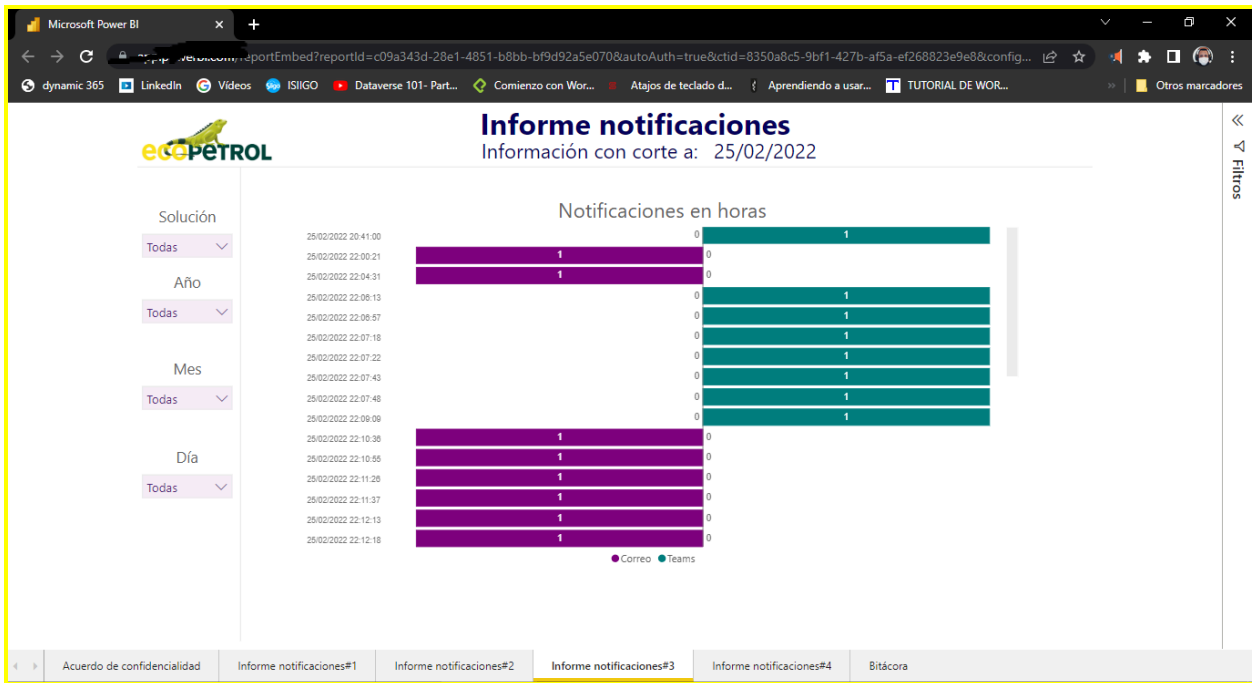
Microsoft Power BI ×  +

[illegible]/reportEmbed?reportId=c09a343d-28e1-4851-b8bb-bf9d92a5e070&autoAuth=true&ctid=8350a8c5-9bf1-427b-af5a-ef268823e9e8&config...

dynamic 365  LinkedIn  Videos  ISIIGO  Dataverse 101- Part...  Comienzo con Wor...  Atajos de teclado d...  Aprendiendo a usar...  TUTORIAL DE WOR...  Otros marcadores

ecopetrol

Informe notificaciones
Información con corte a: 25/02/2022

Solución
Todas

Año
Todas

Mes
Todas

Día
Todas

Notificaciones en horas

| Fecha | Correo | Teams |
|---|---|---|
| 25/02/2022 20:41:00 | 0 | 1 |
| 25/02/2022 22:00:21 | 1 | 0 |
| 25/02/2022 22:04:31 | 1 | 0 |
| 25/02/2022 22:06:13 | 0 | 1 |
| 25/02/2022 22:06:57 | 0 | 1 |
| 25/02/2022 22:07:18 | 0 | 1 |
| 25/02/2022 22:07:22 | 0 | 1 |
| 25/02/2022 22:07:43 | 0 | 1 |
| 25/02/2022 22:07:48 | 0 | 1 |
| 25/02/2022 22:09:09 | 0 | 1 |
| 25/02/2022 22:10:36 | 1 | 0 |
| 25/02/2022 22:10:55 | 1 | 0 |
| 25/02/2022 22:11:26 | 1 | 0 |
| 25/02/2022 22:11:37 | 1 | 0 |
| 25/02/2022 22:12:13 | 1 | 0 |
| 25/02/2022 22:12:18 | 1 | 0 |

Correo  Teams

Filtros

Acuerdo de confidencialidad | Informe notificaciones#1 | Informe notificaciones#2 | Informe notificaciones#3 | Informe notificaciones#4 | Bitácora